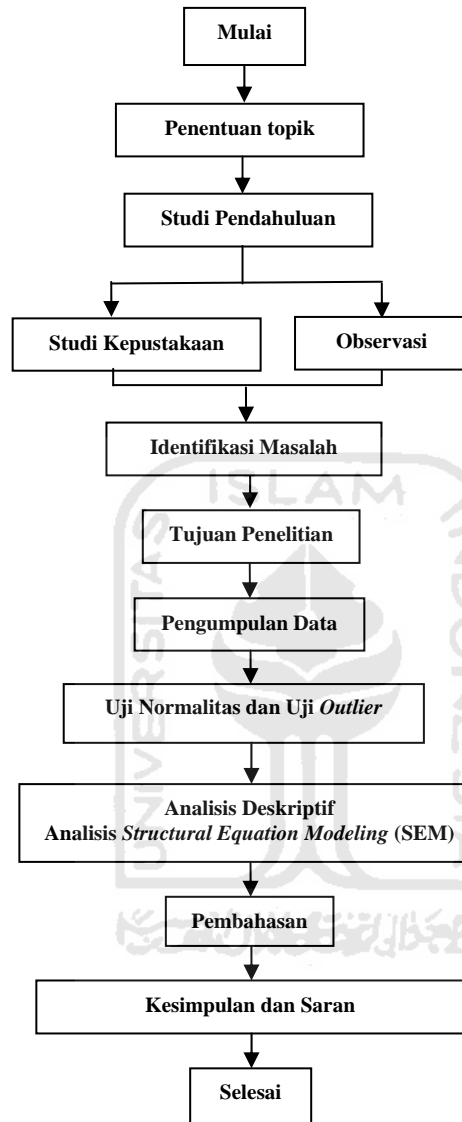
Mulai

Penentuan topik

Studi Pendahuluan

Studi Kepustakaan

Observasi

Identifikasi Masalah

ISLAM

Tujuan Penelitian

Pengumpulan Data

Uji Normalitas dan Uji *Outlier*

Analisis Deskriptif
Analisis *Structural Equation Modeling* (SEM)

Pembahasan

Kesimpulan dan Saran

Selesai